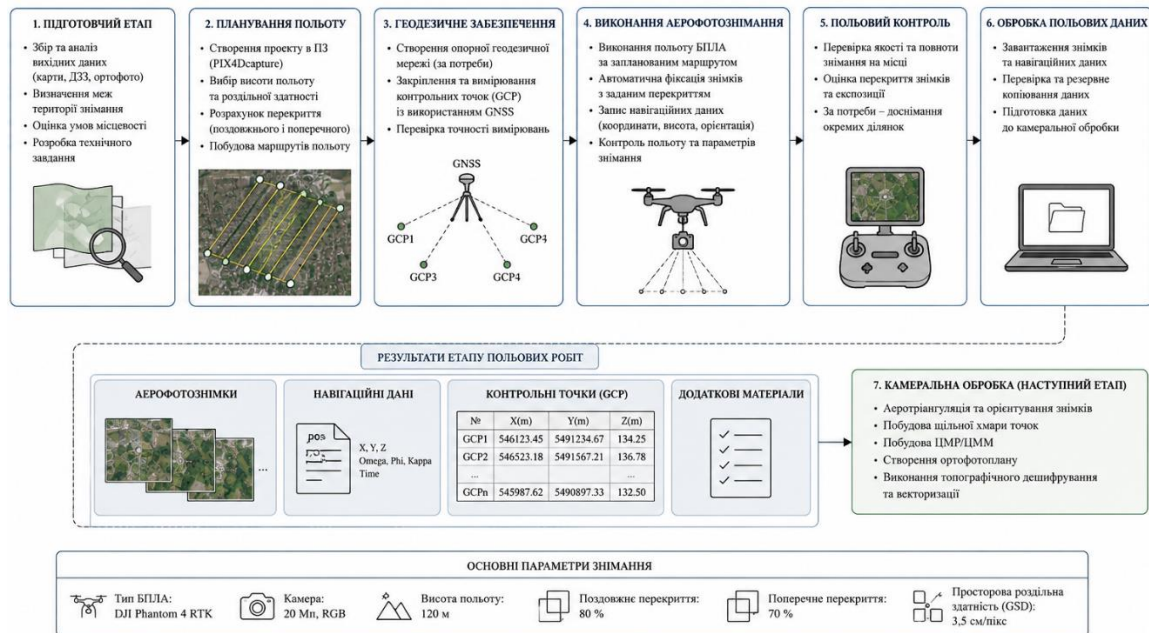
1. ПІДГОТОВЧИЙ ЕТАП
• Збір та аналіз вихідних даних (карти, ДЗЗ, ортофото)
• Визначення меж території знімання
• Оцінка умов місцевості
• Розробка технічного завдання

2. ПЛАНУВАННЯ ПОЛЬОТУ
• Створення проекту в ПЗ (PIX4Dcapture)
• Вибір висоти польоту та роздільної здатності
• Розрахунок перекриття (поздовжнього і поперечного)
• Побудова маршрутів польоту

3. ГЕОДЕЗИЧНЕ ЗАБЕЗПЕЧЕННЯ
• Створення опорної геодезичної мережі (за потреби)
• Закріплення та вимірювання контрольних точок (GCP) із використанням GNSS
• Перевірка точності вимірювань

GNSS
GCP1
GCP2
GCP3
GCP4

4. ВИКОНАННЯ АЕРОФОТОЗНІМАННЯ
• Виконання польоту БПЛА за запланованим маршрутом
• Автоматична фіксація знімків з заданим перекриттям
• Запис навігаційних даних (координати, висота, орієнтація)
• Контроль польоту та параметрів знімання

5. ПОЛЬОВИЙ КОНТРОЛЬ
• Перевірка якості та повноти знімання на місці
• Оцінка перекриття знімків та експозиції
• За потреби – дознімання окремих ділянок

6. ОБРОБКА ПОЛЬОВИХ ДАНИХ
• Завантаження знімків та навігаційних даних
• Перевірка та резервне копіювання даних
• Підготовка даних до камеральної обробки

РЕЗУЛЬТАТИ ЕТАПУ ПОЛЬОВИХ РОБІТ

АЕРОФОТОЗНІМКИ
...

НАВІГАЦІЙНІ ДАНІ
.pos
X, Y, Z
Omega, Phi, Kappa
Time

КОНТРОЛЬНІ ТОЧКИ (GCP)
| № | X(m) | Y(m) | Z(m) |
|---|---|---|---|
| GCP1 | 546123.45 | 5491234.67 | 134.25 |
| GCP2 | 546523.18 | 5491567.21 | 136.78 |
| ... | ... | ... | ... |
| GCPn | 545987.62 | 5490897.33 | 132.50 |

ДОДАТКОВІ МАТЕРІАЛИ

7. КАМЕРАЛЬНА ОБРОБКА (НАСТУПНИЙ ЕТАП)
• Аеротріангуляція та орієнтування знімків
• Побудова щільної хмари точок
• Побудова ЦМР/ЦММ
• Створення ортофотоплану
• Виконання топографічного дешифрування та векторизації

ОСНОВНІ ПАРАМЕТРИ ЗНІМАННЯ
Тип БПЛА: DJI Phantom 4 RTK
Камера: 20 Мп, RGB
Висота польоту: 120 м
Поздовжнє перекриття: 80 %
Поперечне перекриття: 70 %
Просторова роздільна здатність (GSD): 3,5 см/пікс